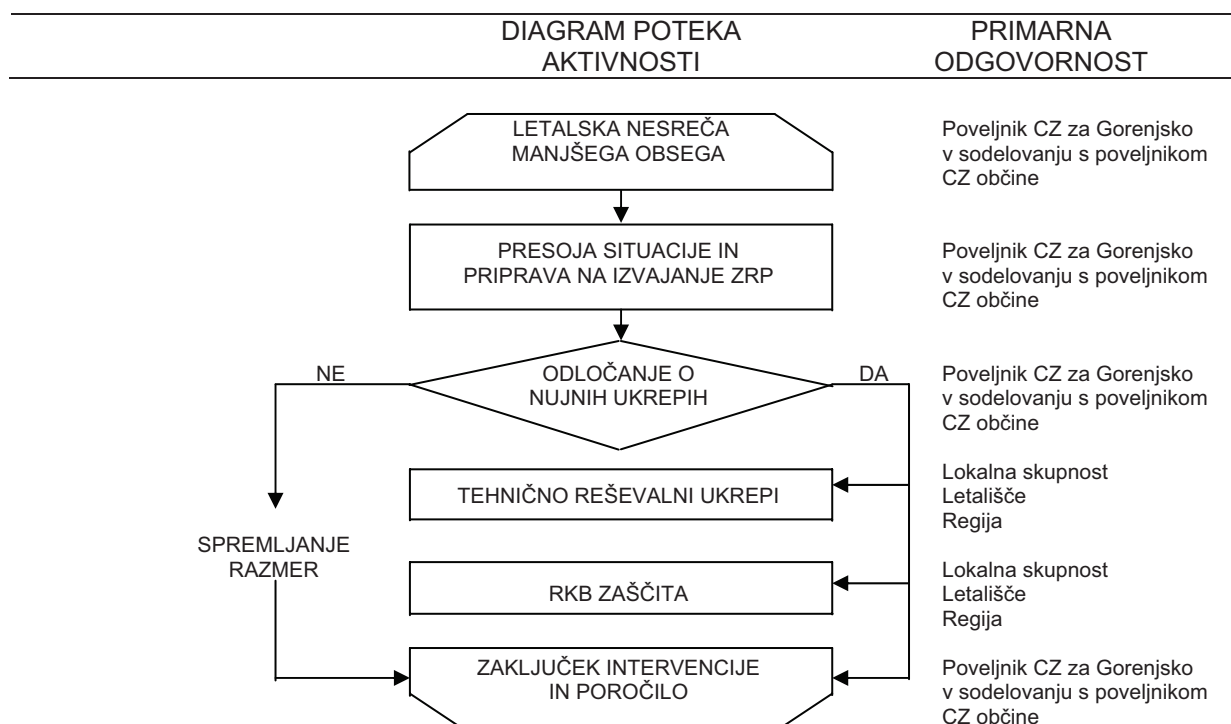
DIAGRAM POTEKA AKTIVNOSTI

PRIMARNA ODGOVORNOST

LETALSKA NESREČA MANJŠEGA OBSEGA

Poveljnik CZ za Gorenjsko v sodelovanju s poveljnikom CZ občine

PRESOJA SITUACIJE IN PRIPRAVA NA IZVAJANJE ZRP

Poveljnik CZ za Gorenjsko v sodelovanju s poveljnikom CZ občine

NE

ODLOČANJE O NUJNIH UKREPIH

DA

Poveljnik CZ za Gorenjsko v sodelovanju s poveljnikom CZ občine

TEHNIČNO REŠEVALNI UKREPI

Lokalna skupnost
Letališče
Regija

SPREMLJANJE RAZMER

RKB ZAŠČITA

Lokalna skupnost
Letališče
Regija

ZAKLJUČEK INTERVENCIJE IN POROČILO

Poveljnik CZ za Gorenjsko v sodelovanju s poveljnikom CZ občine